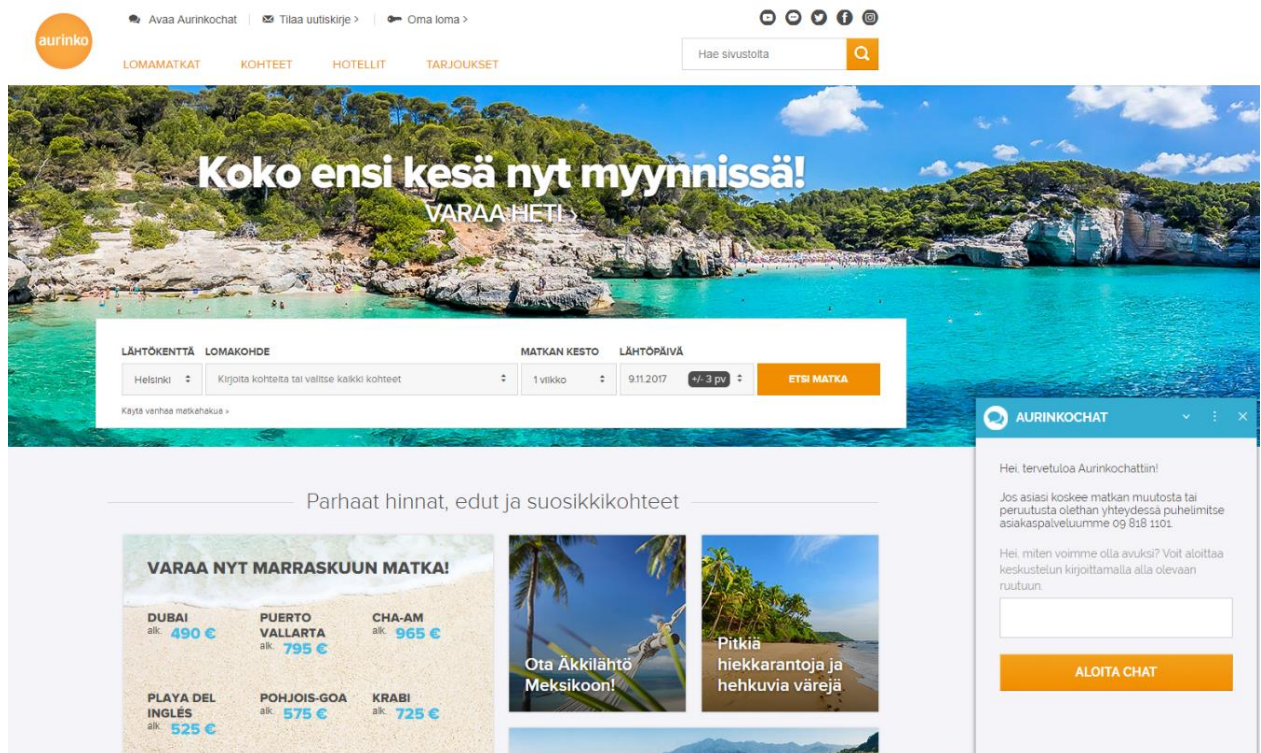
aurinko

Avaa Aurinkochat | Tilaa uutiskirje > | Oma loma >

LOMAMATKAT KOHTEET HOTELLIT TARJOUKSET

Hae sivustolta

Koko ensi kesä nyt myynnissä!

VARAA HETI >

LÄHTÖKENTTÄ LOMAKOHDE MATKAN KESTO LÄHTÖPÄIVÄ

Helsinki | Kirjoita kohteita tai valitse kaikki kohteet | 1 viikko | 9.11.2017 | +/- 3 pv | ETSI MATKA

Käytä vanhaa matkahakua »

AURINKOCHAT

Hei, tervetuloa Aurinkochattiin!

Jos asiasi koskee matkan muutosta tai peruutusta olethan yhteydessä puhelimitse asiakaspalveluumme 09 818 1101.

Hei, miten voimme olla avuksi? Voit aloittaa keskustelun kirjoittamalla alla olevaan ruutuun.

ALOITA CHAT

Parhaat hinnat, edut ja suosikkikohteet

VARAA NYT MARRASKUUN MATKA!

DUBAI alk. 490 €

PUERTO VALLARTA alk. 795 €

CHA-AM alk. 965 €

PLAYA DEL INGLÉS alk. 525 €

POHJOIS-GOA alk. 575 €

KRABI alk. 725 €

Ota Äkkilähtö Meksikoon!

Pitkiä hiekkarantoja ja hehkuvia värejä